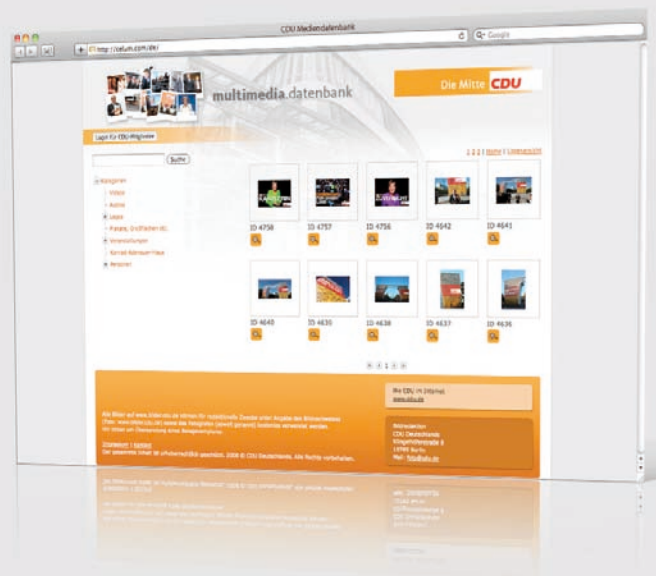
CDU Mediendatenbank

http://cdu.com/db/

Google

multimedia datenbank

Die Mitte CDU

Login für CDU-Mitglieder

Suche

1 2 3 | Home | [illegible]

Kategorien
Videos
Audios
Logos
Plakate, Grafiken etc.
Veranstaltungen
Konrad-Adenauer-Haus
Personen

ID 4758
ID 4757
ID 4756
ID 4642
ID 4641
ID 4640
ID 4639
ID 4638
ID 4637
ID 4636

1 2 3

Die CDU im Internet
www.cdu.de

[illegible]

Impressum | Kontakt
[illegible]